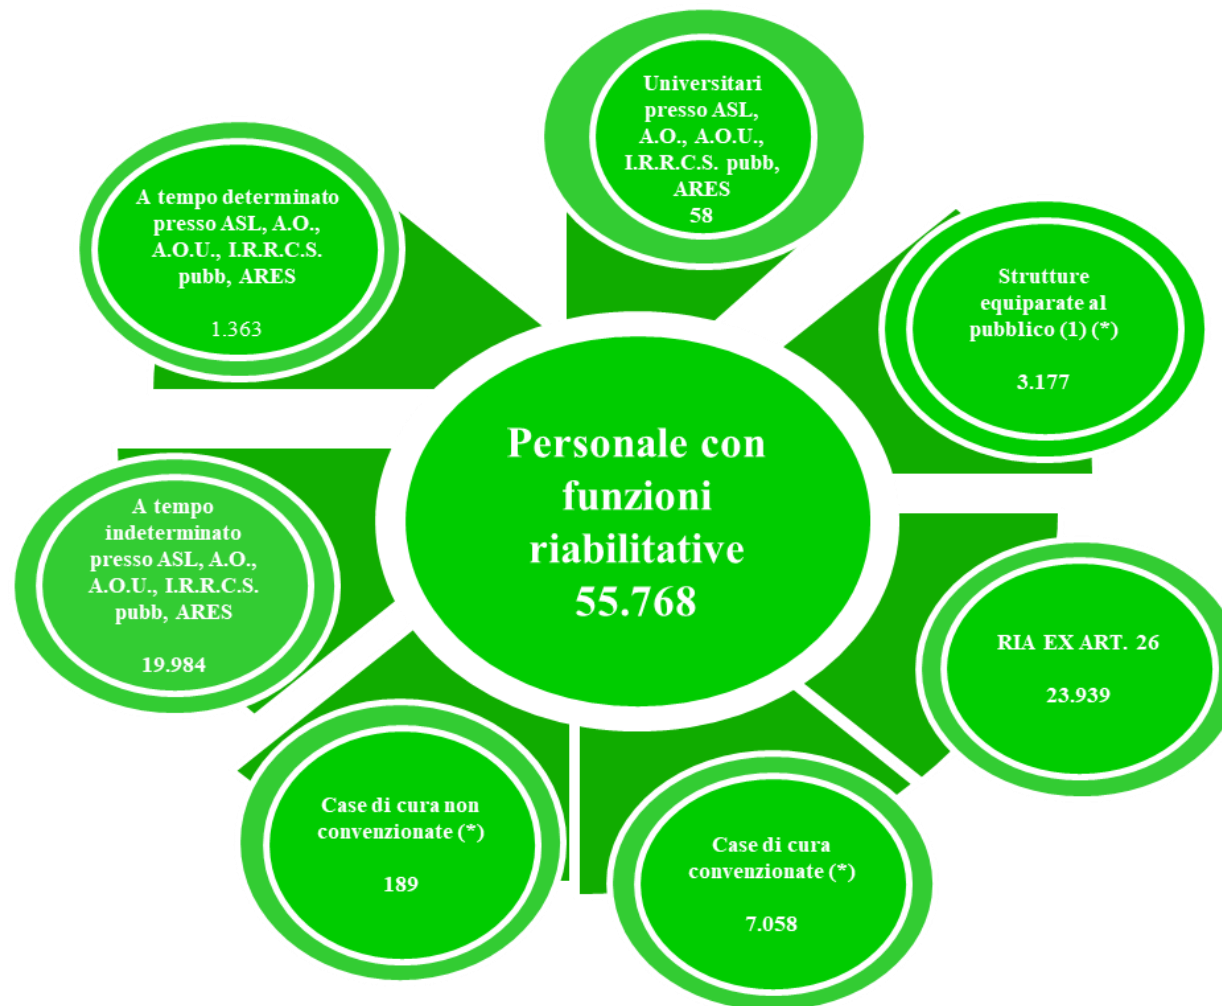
Universitari presso ASL, A.O., A.O.U., I.R.R.C.S. pubb, ARES
58

A tempo determinato presso ASL, A.O., A.O.U., I.R.R.C.S. pubb, ARES

1.363

Strutture equiparate al pubblico (1) (*)

3.177

Personale con funzioni riabilitative
55.768

A tempo indeterminato presso ASL, A.O., A.O.U., I.R.R.C.S. pubb, ARES

19.984

RIA EX ART. 26

23.939

Case di cura non convenzionate (*)

189

Case di cura convenzionate (*)

7.058